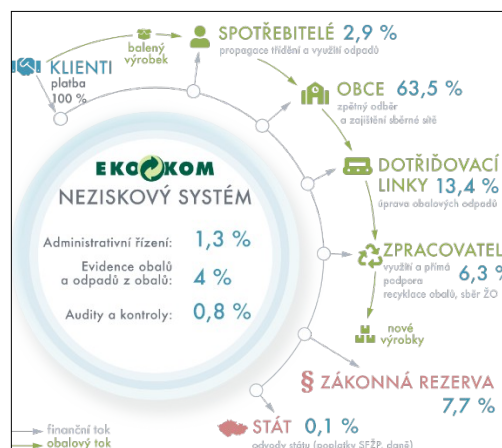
KLIENTI
platba 100 %

balený výrobek

SPOTŘEBITELÉ 2,9 %
propagace třídění a využití odpadů

OBCE 63,5 %
zpětný odběr a zajištění sběrné sítě

DOTŘIĎOVACÍ LINKY 13,4 %
úprava obalových odpadů

ZPRACOVATELÉ 6,3 %
využití a přímá podpora recyklace obalů, sběr ŽO

nové výrobky

§ ZÁKONNÁ REZERVA 7,7 %

STÁT 0,1 %
odvody státu (poplatky SFŽP, daně)

EKOKOM
NEZISKOVÝ SYSTÉM

Administrativní řízení: 1,3 %
Evidence obalů a odpadů z obalů: 4 %
Audity a kontroly: 0,8 %

finanční tok
obalový tok